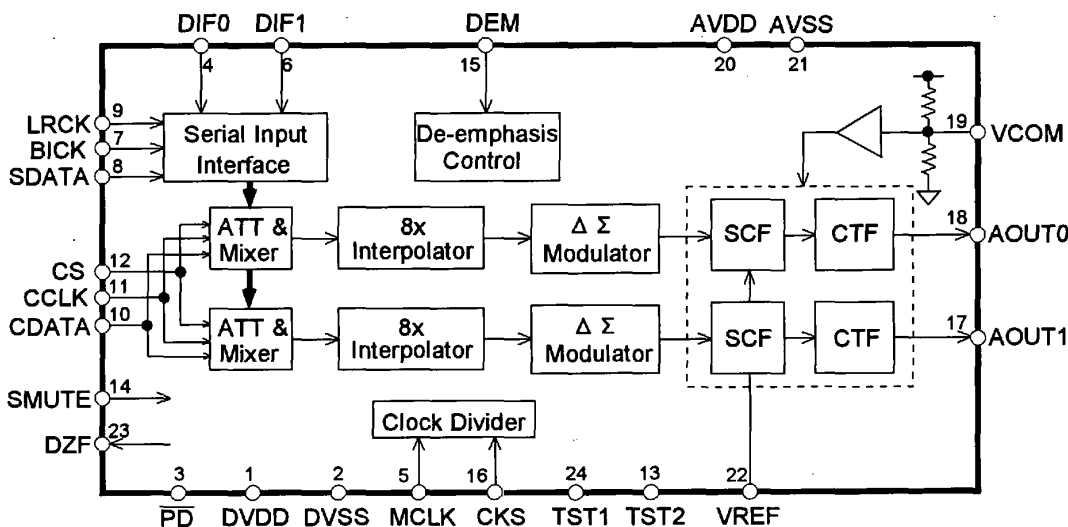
DIF0 DIF1 DEM AVDD AVSS

4 6 15 20 21

LRCK 9
BICK 7
SDATA 8

Serial Input Interface

De-emphasis Control

19 VCOM

CS 12
CCLK 11
CDATA 10

ATT & Mixer

8x Interpolator

$\Delta\ \Sigma$ Modulator

SCF

CTF

18 AOUT0

ATT & Mixer

8x Interpolator

$\Delta\ \Sigma$ Modulator

SCF

CTF

17 AOUT1

SMUTE 14

DZF 23

Clock Divider

3 1 2 5 16 24 13 22

$\overline{PD}$ DVDD DVSS MCLK CKS TST1 TST2 VREF